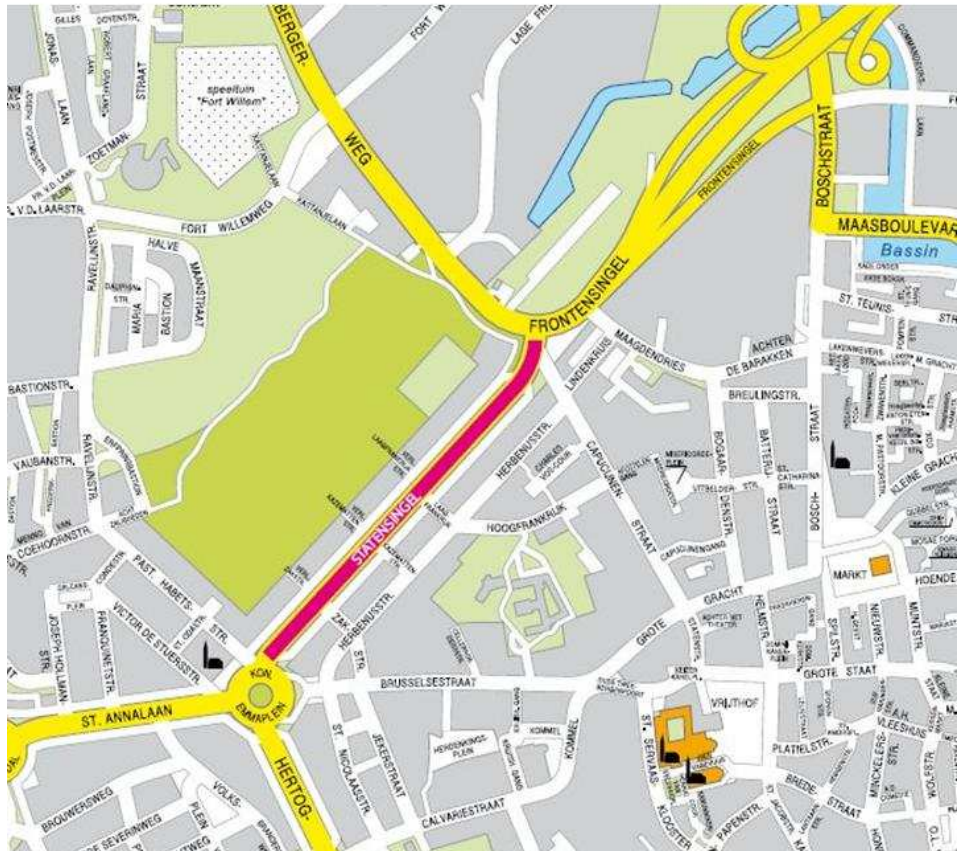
speeltuin "Fort Willem"

GILLES
DOYENSTR.
JONAS
LAAN
STRAAT
ZOETMAN
V.D. LAARSTR.
FORT WILLEMWEG
HALVE
MAANSTRAAT
BASTION
MARIA
DAUPHIN STR.
RAVELIJNSTR.
BASTIONSTR.
VAUBANSTR.
COEHOORNSTR.
PAST. HABETS-
STR.
VICTOR DE STUERSSTR.
FRANQUINETSTR.
JOSEPH HOLLMAN-STR.
KON. EMMAPLEIN
ST. ANNALAAN
HERTOG-
BROUWERSWEG
VOLKS-
ST. NICOLAASSTR.
JEKERSTRAAT
CALVARIESTRAAT
HERBENUSSTR.
BERGER-
WEG
FORT W
LAGE FRO
FRONTENSINGEL
STATENSINGEL
LINDENKRUIS
MAAGDENDRIES
HOOGFRANKRIJK
BRUSSELSESTRAAT
KOMMEL
CAPUCIJNEN-
STRAAT
BOGAARDENSTR.
BATTERIJ
STRAAT
ACHTER
DE BARAKKEN
BREULINGSTR.
BOSCHSTRAAT
BOSCH-
MAASBOULEVAR
Bassin
ST. TEUNIS-
MARKT
GROTE
GRACHT
GROTE STAAT
VRIJTHOF
PLATIELSTR.
BREDE
STRAAT
PAPENSTR.
ST. SERVAAS
KLOOSTER
HOENDE
MUNTSTR.
NIEUWSTR.
VLEESHUIS
KLEINE GRACH